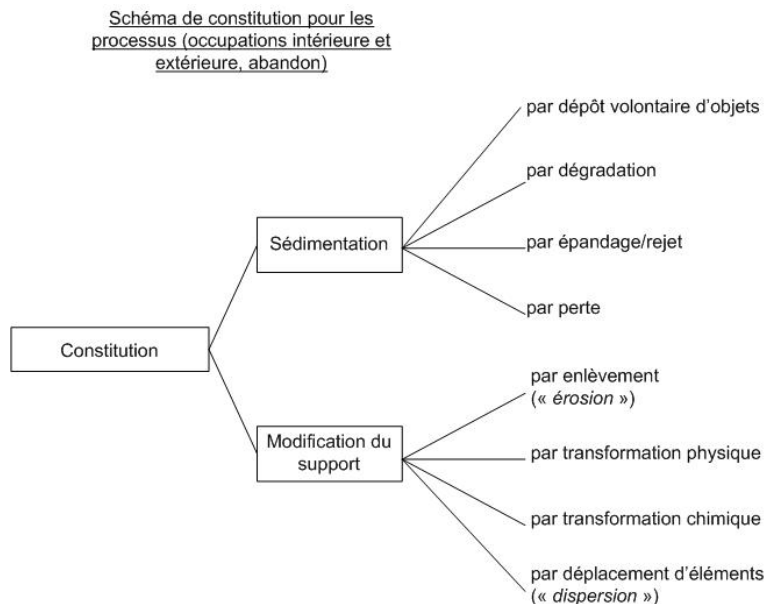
Schéma de constitution pour les processus (occupations intérieure et extérieure, abandon)

Constitution

Sédimentation

par dépôt volontaire d'objets

par dégradation

par épandage/rejet

par perte

Modification du support

par enlèvement (« érosion »)

par transformation physique

par transformation chimique

par déplacement d'éléments (« dispersion »)